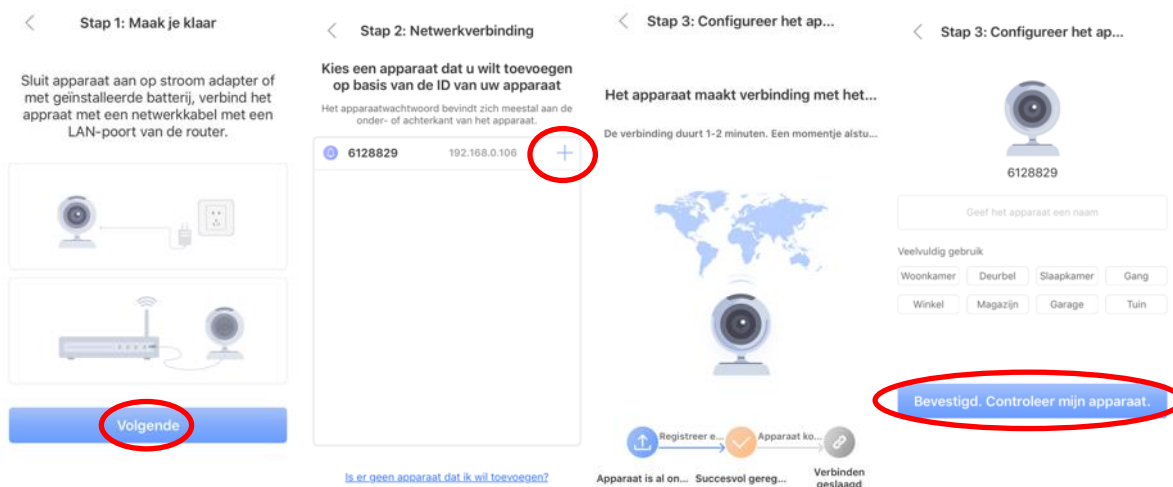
Stap 1: Maak je klaar

Sluit apparaat aan op stroom adapter of met geïnstalleerde batterij, verbind het appraat met een netwerkkabel met een LAN-poort van de router.

Volgende

Stap 2: Netwerkverbinding

Kies een apparaat dat u wilt toevoegen op basis van de ID van uw apparaat

Het apparaatwachtwoord bevindt zich meestal aan de onder- of achterkant van het apparaat.

6128829 192.168.0.106 +

Is er geen apparaat dat ik wil toevoegen?

Stap 3: Configureer het appara...

Het apparaat maakt verbinding met het...

De verbinding duurt 1-2 minuten. Een momentje alstu...

Registreer e... Apparaat ko...

Apparaat is al on... Succesvol gereg... Verbinden geslaagd

Stap 3: Configureer het ap...

6128829

Geef het apparaat een naam

Veelvuldig gebruik

| Woonkamer | Deurbel | Slaapkamer | Gang |
|---|---|---|---|
| Winkel | Magazijn | Garage | Tuin |

Bevestigd. Controleer mijn apparaat.